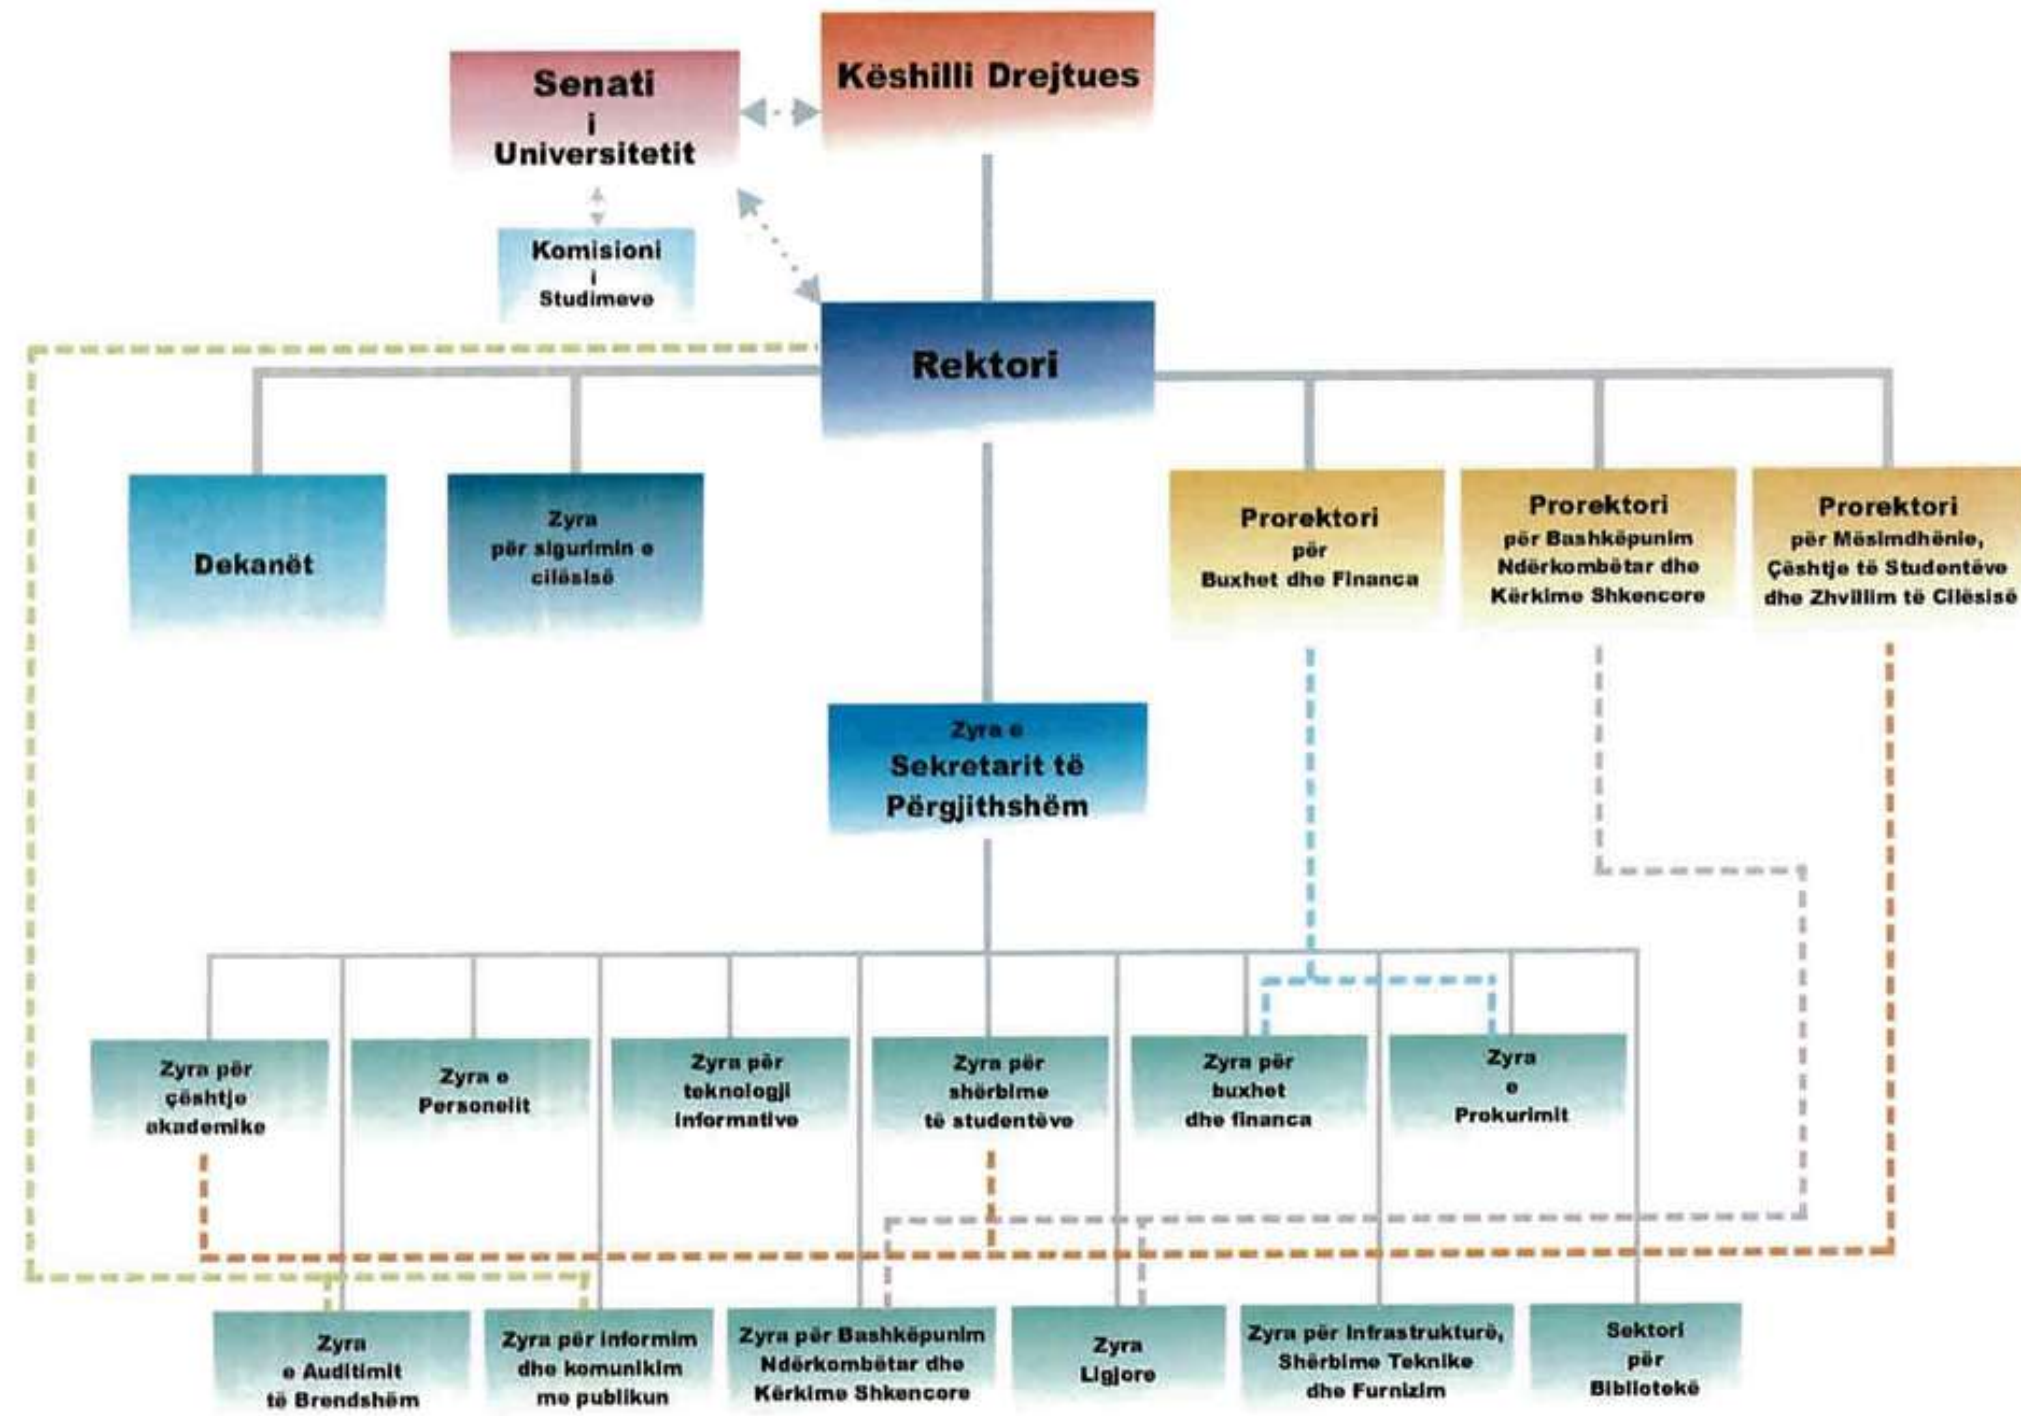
Senati i Universitetit

Këshilli Drejtues

Komisioni i Studimeve

Rektori

Dekanët

Zyra për sigurimin e cilësisë

Prorektori për Buxhet dhe Financa

Prorektori për Bashkëpunim Ndërkombëtar dhe Kërkime Shkencore

Prorektori për Mësimdhënie, Çështje të Studentëve dhe Zhvillim të Cilësisë

Zyra e Sekretarit të Përgjithshëm

Zyra për çështje akademike

Zyra e Personelit

Zyra për teknologji informative

Zyra për shërbime të studentëve

Zyra për buxhet dhe financa

Zyra e Prokurimit

Zyra e Auditimit të Brendshëm

Zyra për informim dhe komunikim me publikun

Zyra për Bashkëpunim Ndërkombëtar dhe Kërkime Shkencore

Zyra Ligjore

Zyra për Infrastrukturë, Shërbime Teknike dhe Furnizim

Sektori për Bibliotekë